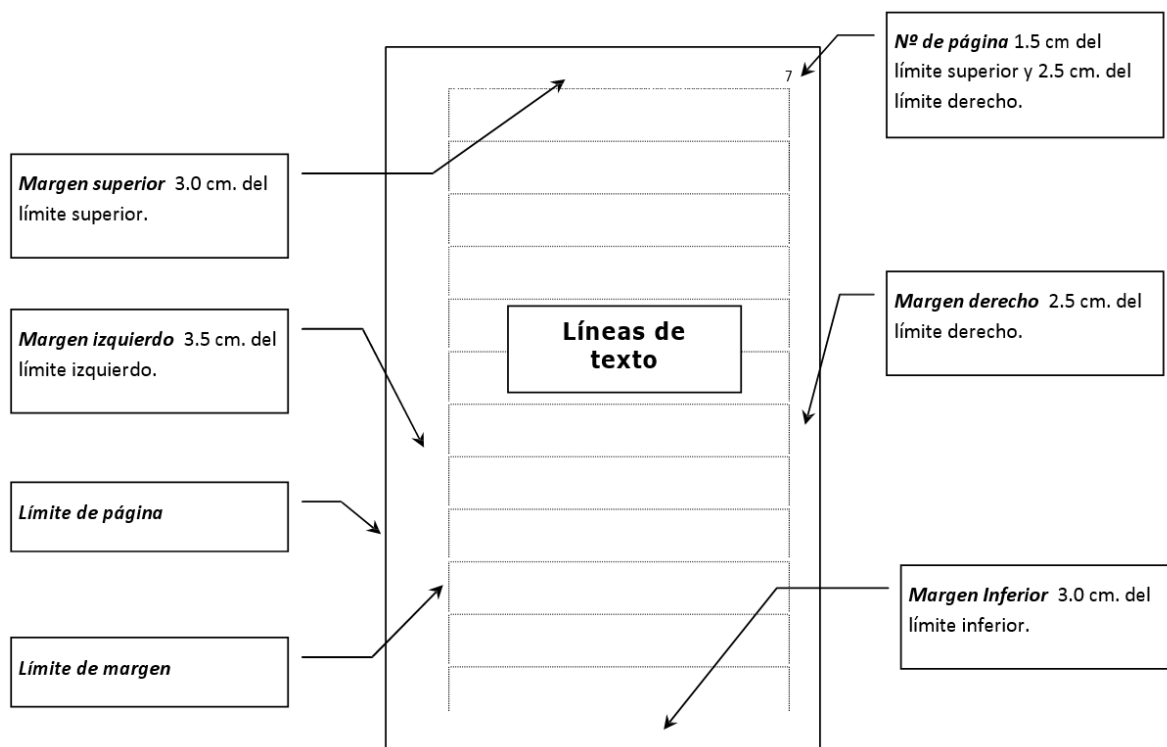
Nº de página 1.5 cm del límite superior y 2.5 cm. del límite derecho.

7

Margen superior 3.0 cm. del límite superior.

Margen derecho 2.5 cm. del límite derecho.

Margen izquierdo 3.5 cm. del límite izquierdo.

Líneas de texto

Límite de página

Margen Inferior 3.0 cm. del límite inferior.

Límite de margen